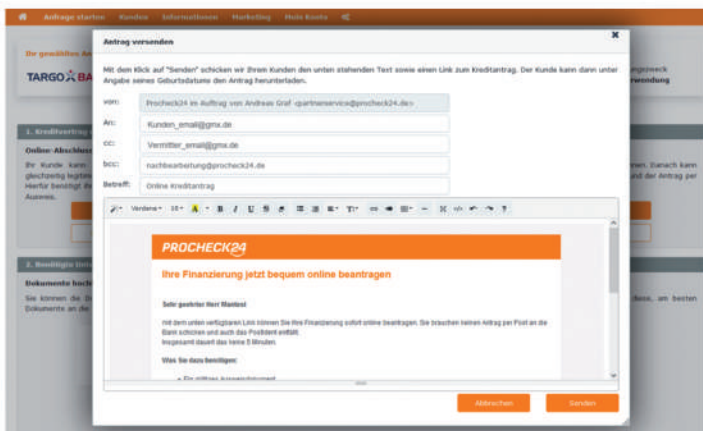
Antrag starten Kunden Informationen Marketing Mein Konto

Die gewählten An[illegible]

TARGO BA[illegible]

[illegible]ungszweck
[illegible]rwendung

1. Kreditvertrag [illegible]

Online-Abschluss
Ihr Kunde kann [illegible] gleichzeitig legitim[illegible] Hierfür benötigt ih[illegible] Ausweis.

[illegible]nen. Danach kann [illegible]und der Antrag per

2. Benötigte Unte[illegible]

Dokumente hoch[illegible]
Sie können die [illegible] Dokumente an die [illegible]

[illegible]diese, am besten

Antrag versenden

Mit dem Klick auf "Senden" schicken wir Ihrem Kunden den unten stehenden Text sowie einen Link zum Kreditantrag. Der Kunde kann dann unter Angabe seines Geburtsdatums den Antrag herunterladen.

von: Procheck24 im Auftrag von Andreas Graf <partnerservice@procheck24.de>

An: Kunden_email@gmx.de

cc: Vermittler_email@gmx.de

bcc: nachbearbeitung@procheck24.de

Betreff: Online Kreditantrag

Verdana 10 A B I U S

PROCHECK24

Ihre Finanzierung jetzt bequem online beantragen

Sehr geehrter Herr Mantest

mit dem unten verfügbaren Link können Sie Ihre Finanzierung sofort online beantragen. Sie brauchen keinen Antrag per Post an die Bank schicken und auch das Postident entfällt.
Insgesamt dauert das keine 5 Minuten.

Was Sie dazu benötigen:

• Ein gültiges Ausweisdokument

Abbrechen

Senden